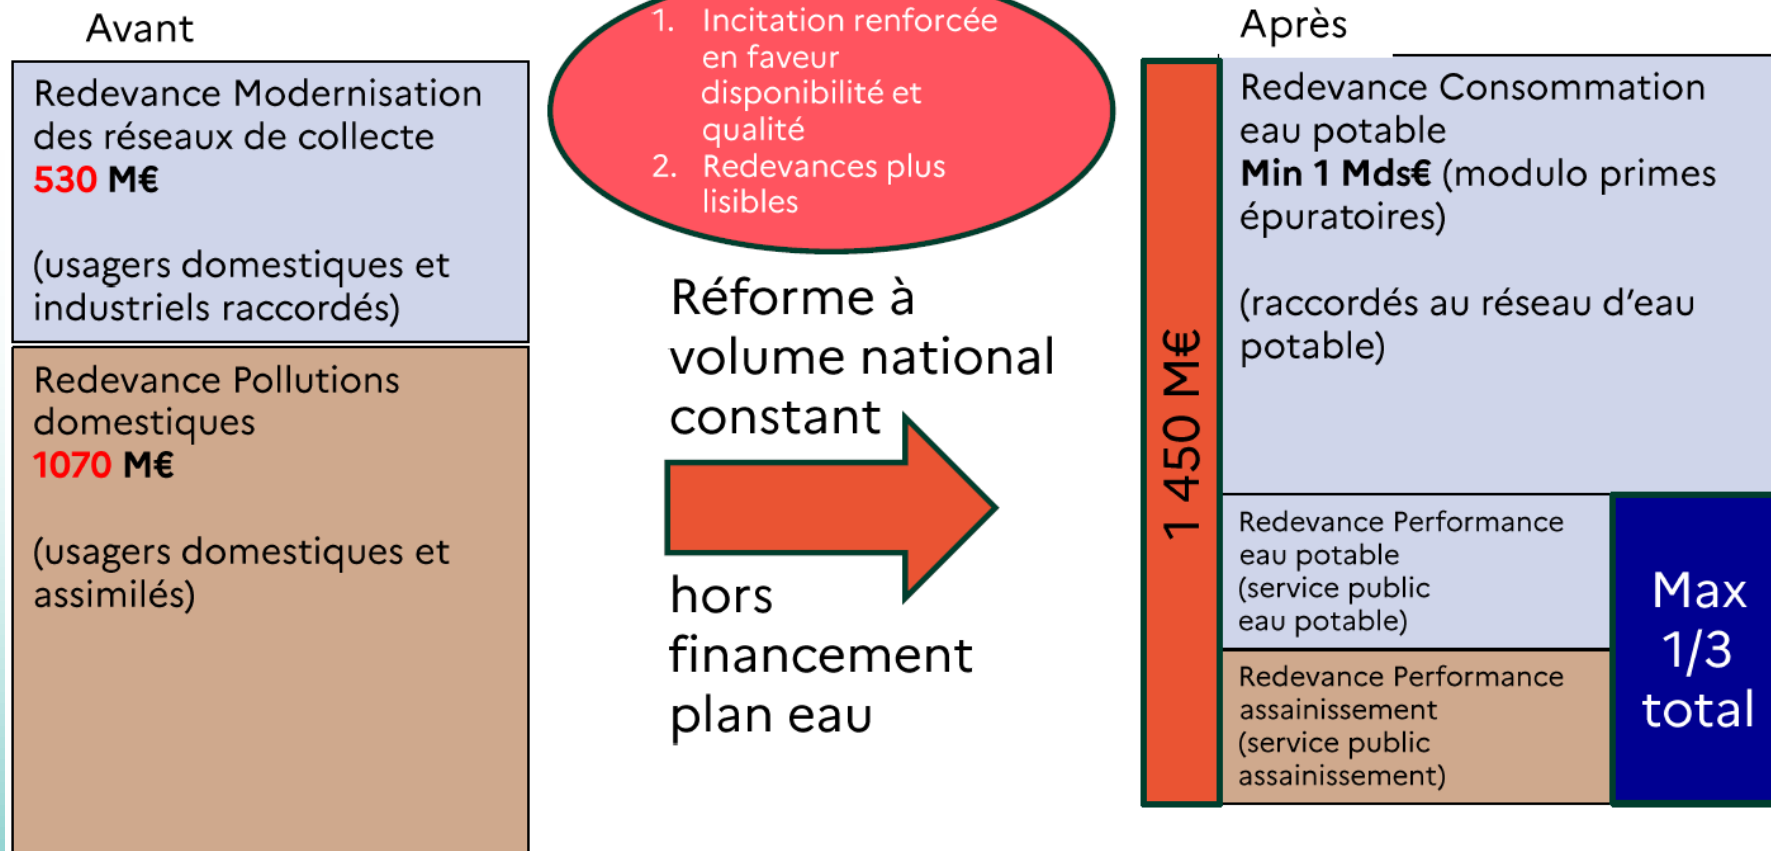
Avant

Redevance Modernisation des réseaux de collecte
530 M€

(usagers domestiques et industriels raccordés)

Redevance Pollutions domestiques
1070 M€

(usagers domestiques et assimilés)

1. Incitation renforcée en faveur disponibilité et qualité
2. Redevances plus lisibles

Réforme à volume national constant

hors financement plan eau

Après

1 450 M€

Redevance Consommation eau potable
Min 1 Mds€ (modulo primes épuratoires)

(raccordés au réseau d'eau potable)

Redevance Performance eau potable (service public eau potable)

Redevance Performance assainissement (service public assainissement)

Max 1/3 total